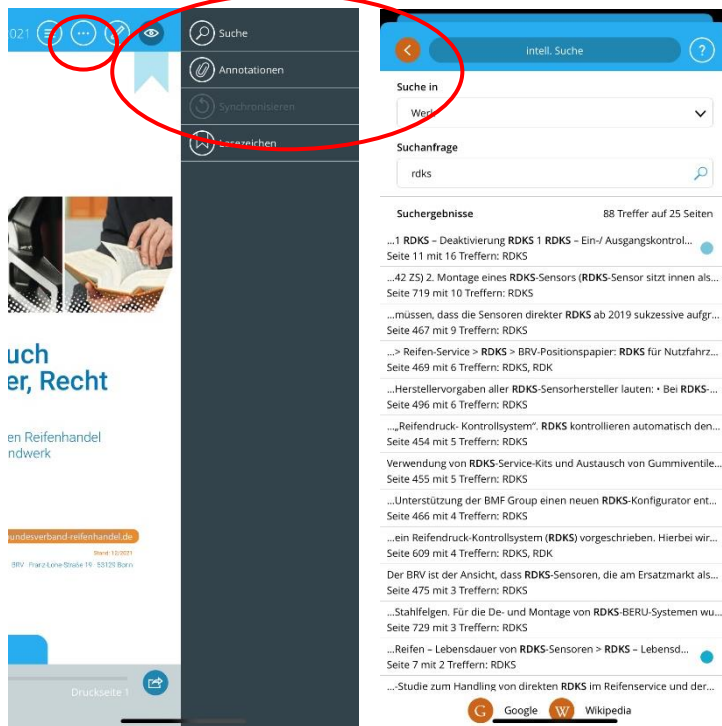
021

Suche
Annotationen
Synchronisieren
Lesezeichen

uch
er, Recht

en Reifenhandel
ndwerk

undesverband-reifenhandel.de
Stand: 12/2021
BRV · Franz-Lohe-Straße 19 · 53129 Bonn

Druckseite 1

intell. Suche

?

Suche in

Werk

Suchanfrage

rdks

Suchergebnisse
88 Treffer auf 25 Seiten

...1 **RDKS** – Deaktivierung **RDKS** 1 **RDKS** – Ein-/ Ausgangskontrol...
Seite 11 mit 16 Treffern: RDKS

...42 ZS) 2. Montage eines **RDKS**-Sensors (**RDKS**-Sensor sitzt innen als...
Seite 719 mit 10 Treffern: RDKS

...müssen, dass die Sensoren direkter **RDKS** ab 2019 sukzessive aufgr...
Seite 467 mit 9 Treffern: RDKS

...> Reifen-Service > **RDKS** > BRV-Positionspapier: **RDKS** für Nutzfahrz...
Seite 469 mit 6 Treffern: RDKS, RDK

...Herstellervorgaben aller **RDKS**-Sensorhersteller lauten: • Bei **RDKS**-...
Seite 496 mit 6 Treffern: RDKS

...„Reifendruck- Kontrollsystem". **RDKS** kontrollieren automatisch den...
Seite 454 mit 5 Treffern: RDKS

Verwendung von **RDKS**-Service-Kits und Austausch von Gummiventile...
Seite 455 mit 5 Treffern: RDKS

...Unterstützung der BMF Group einen neuen **RDKS**-Konfigurator ent...
Seite 466 mit 4 Treffern: RDKS

...ein Reifendruck-Kontrollsystem (**RDKS**) vorgeschrieben. Hierbei wir...
Seite 609 mit 4 Treffern: RDKS, RDK

Der BRV ist der Ansicht, dass **RDKS**-Sensoren, die am Ersatzmarkt als...
Seite 475 mit 3 Treffern: RDKS

...Stahlfelgen. Für die De- und Montage von **RDKS**-BERU-Systemen wu...
Seite 729 mit 3 Treffern: RDKS

...Reifen – Lebensdauer von **RDKS**-Sensoren > **RDKS** – Lebensd...
Seite 7 mit 2 Treffern: RDKS

...-Studie zum Handling von direkten **RDKS** im Reifenservice und der...

Google
Wikipedia